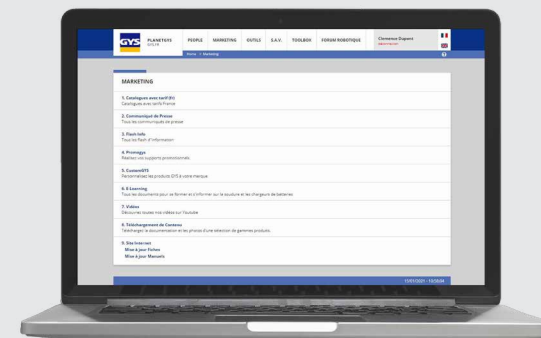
GYS PLANETGYS GYS.FR PEOPLE MARKETING OUTILS S.A.V. TOOLBOX FORUM ROBOTIQUE Clemence Dupont

Home > Marketing

MARKETING

1. Catalogues avec tarif (FR)
Catalogues avec tarifs France

2. Communiqué de Presse
Tous les communiqués de presse

3. Flash Info
Tous les flash d'information

4. Promogys
Réalisez vos supports promotionnels

5. CustomGYS
Personnalisez les produits GYS à votre marque

6. E-Learning
Tous les documents pour se former et s'informer sur le soudure et les chargeurs de batteries

7. Vidéos
Découvrez toutes nos vidéos sur Youtube

8. Téléchargement de Contenu
Téléchargez la documentation et les photos d'une sélection de gammes produits

9. Site Internet
Mise à jour Fiches
Mise à jour Manuels

11/01/2021 - 10:05:04